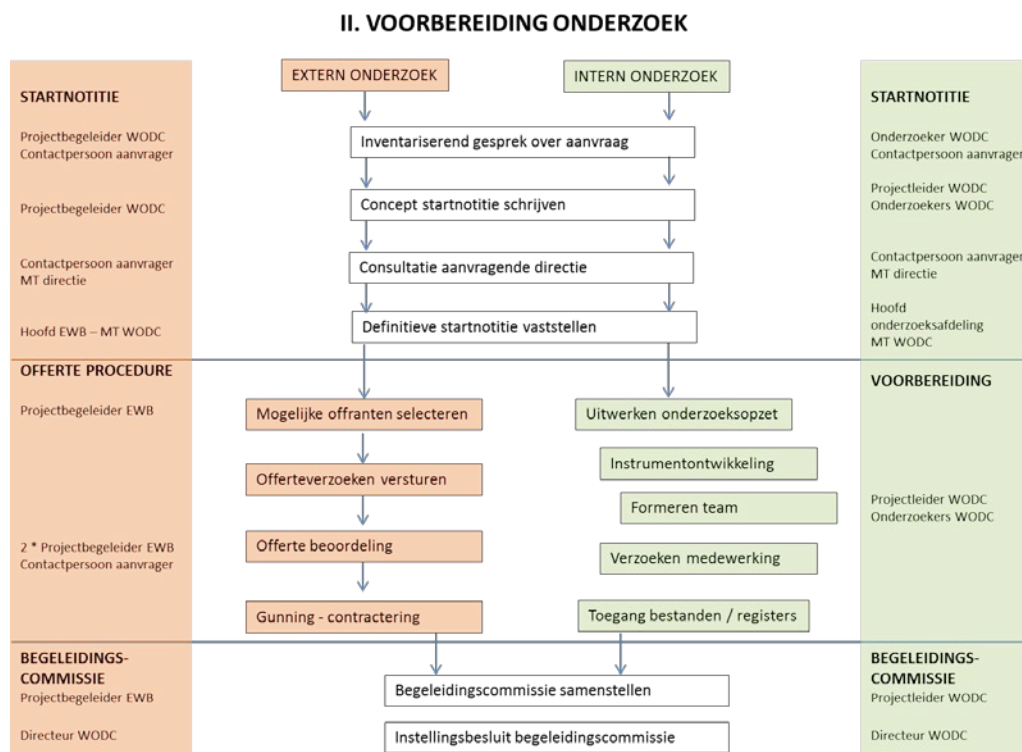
II. VOORBEREIDING ONDERZOEK

STARTNOTITIE

Projectbegeleider WODC
Contactpersoon aanvrager

Projectbegeleider WODC

Contactpersoon aanvrager
MT directie

Hoofd EWB – MT WODC

EXTERN ONDERZOEK

INTERN ONDERZOEK

Inventariserend gesprek over aanvraag

Concept startnotitie schrijven

Consultatie aanvragende directie

Definitieve startnotitie vaststellen

STARTNOTITIE

Onderzoeker WODC
Contactpersoon aanvrager

Projectleider WODC
Onderzoekers WODC

Contactpersoon aanvrager
MT directie

Hoofd onderzoeksafdeling
MT WODC

OFFERTE PROCEDURE

Projectbegeleider EWB

2 * Projectbegeleider EWB
Contactpersoon aanvrager

Mogelijke offranten selecteren

Offerteverzoeken versturen

Offerte beoordeling

Gunning - contractering

Uitwerken onderzoeksopzet

Instrumentontwikkeling

Formeren team

Verzoeken medewerking

Toegang bestanden / registers

VOORBEREIDING

Projectleider WODC
Onderzoekers WODC

BEGELEIDINGS-COMMISSIE
Projectbegeleider EWB

Directeur WODC

Begeleidingscommissie samenstellen

Instellingsbesluit begeleidingscommissie

BEGELEIDINGS-COMMISSIE
Projectleider WODC

Directeur WODC